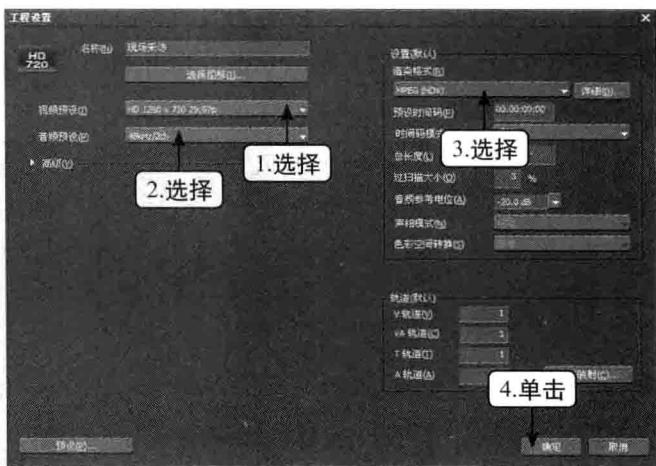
工程设置

HD 720

名称(N) 现场采访

选择图像(I)...

视频预设(V) HD 1280 × 720 29.97p

音频预设(A) 48kHz/24

▶ 高级(V)

1.选择

2.选择

设置(默认)

编解码模式(E)

MPEG (HDV)

详细(D)...

预设时间码(E) 00:00:00:00

时间码模式

3.选择

总长度(L)

过扫描大小(O) 3 %

音频参考电位(A) -20.0 dB

声相模式(N)

色彩空间转换(R)

轨道(默认)

V 轨道(V) 1

VA 轨道(C) 1

T 轨道(T) 1

A 轨道(A)

映射(C)...

4.单击

预设(P)...

确定

取消